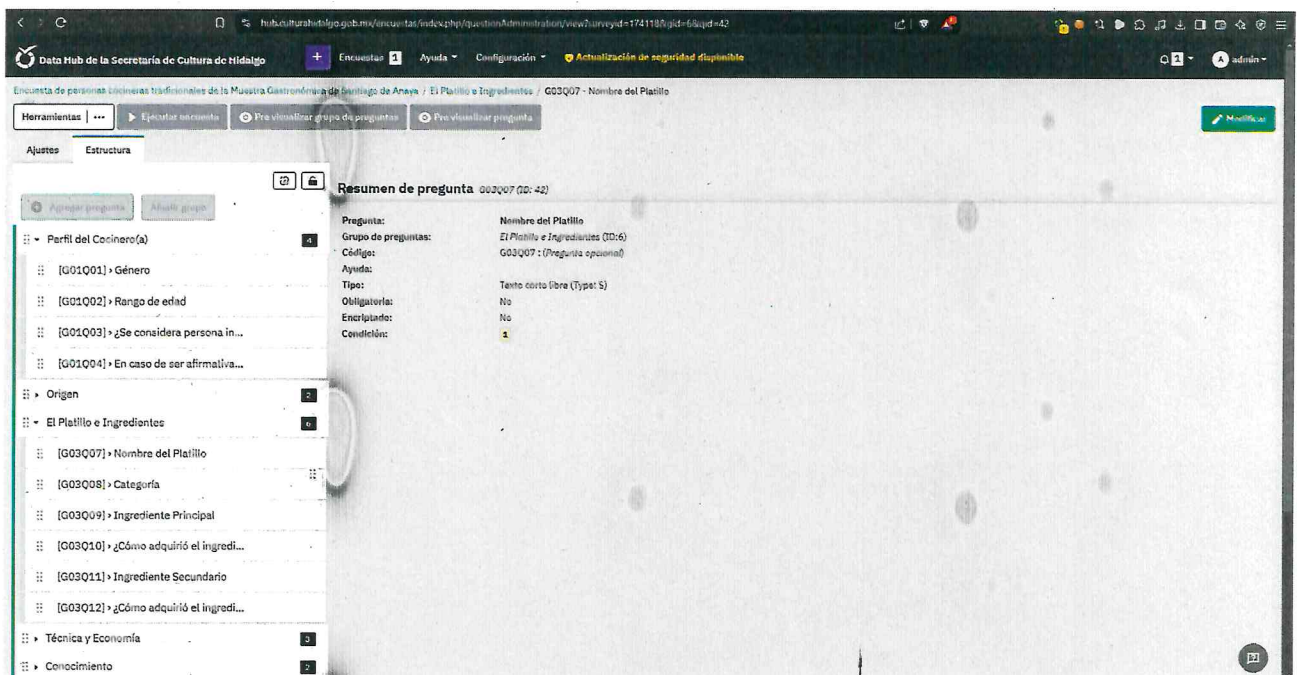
hub.culturahidalgo.gob.mx/encuestas/index.php/questionAdministration/view?surveyid=174118&gid=6&qid=42

Data Hub de la Secretaría de Cultura de Hidalgo + Encuestas 1 Ayuda Configuración Actualización de seguridad disponible admin

Encuesta de personas cocineras tradicionales de la Muestra Gastronómica de Santiago de Anaya / El Platillo e Ingredientes / G03Q07 - Nombre del Platillo

Herramientas ··· Ejecutar encuesta Pre visualizar grupo de preguntas Pre visualizar pregunta Modificar

Ajustes Estructura

Agregar pregunta Añadir grupo

Perfil del Cocinero(a) 4
[G01Q01] › Género
[G01Q02] › Rango de edad
[G01Q03] › ¿Se considera persona in...
[G01Q04] › En caso de ser afirmativa...
Origen 2
El Platillo e Ingredientes 6
[G03Q07] › Nombre del Platillo
[G03Q08] › Categoría
[G03Q09] › Ingrediente Principal
[G03Q10] › ¿Cómo adquirió el ingredi...
[G03Q11] › Ingrediente Secundario
[G03Q12] › ¿Cómo adquirió el ingredi...
Técnica y Economía 3
Conocimiento 2

Resumen de pregunta G03Q07 (ID: 42)

| | |
|---|---|
| Pregunta: | Nombre del Platillo |
| Grupo de preguntas: | El Platillo e Ingredientes (ID:6) |
| Código: | G03Q07 : (Pregunta opcional) |
| Ayuda: | |
| Tipo: | Texto corto libre (Type: S) |
| Obligatoria: | No |
| Encriptado: | No |
| Condición: | 1 |